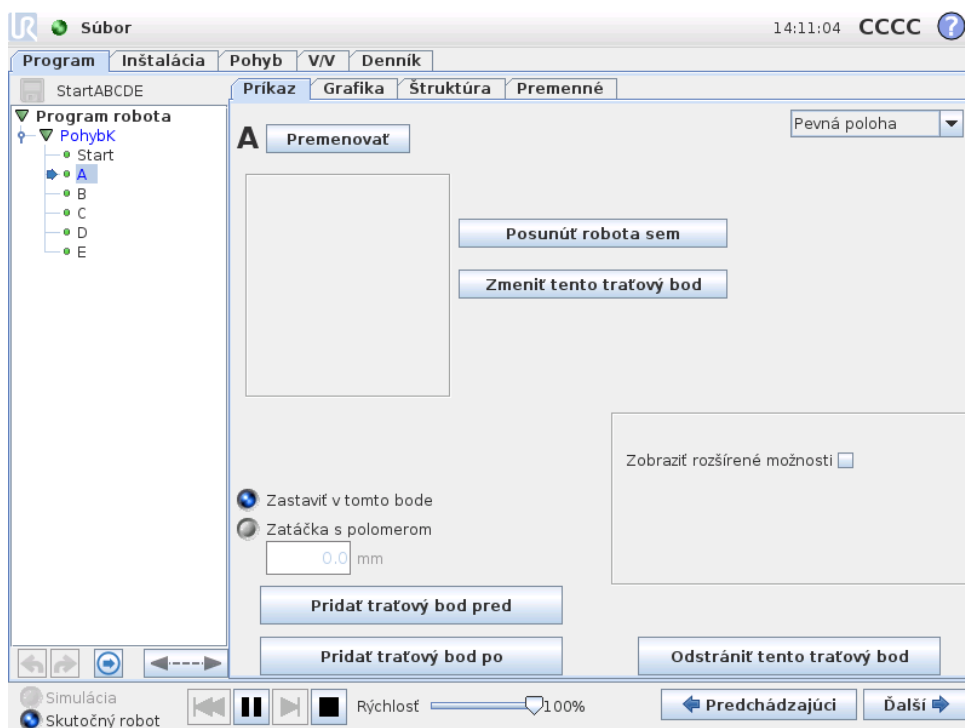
Súbor

14:11:04 CCCC

Program | Inštalácia | Pohyb | V/V | Denník

StartABCDE

Príkaz | Grafika | Štruktúra | Premenné

▼ Program robota
▼ PohybK
Start
A
B
C
D
E

A Premenovať

Pevná poloha

Posunúť robota sem

Zmeniť tento traťový bod

Zobraziť rozšírené možnosti

Zastaviť v tomto bode

Zatáčka s polomerom

0.0 mm

Pridať traťový bod pred

Pridať traťový bod po

Odstrániť tento traťový bod

Simulácia

Skutočný robot

Rýchlosť 100%

Predchádzajúci

Ďalší